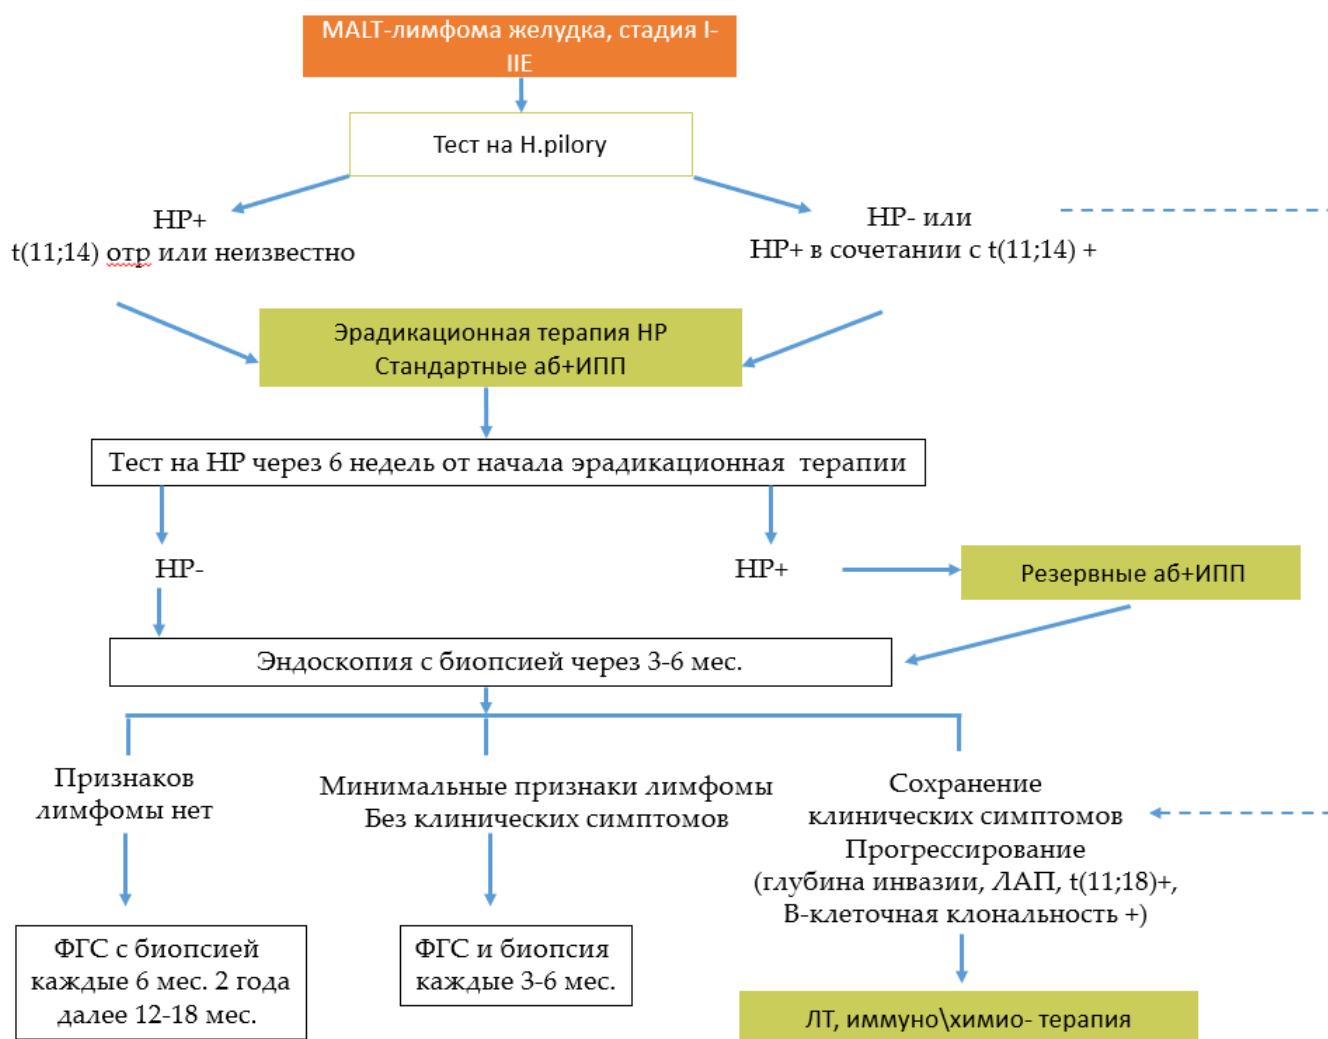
MALT-лимфома желудка, стадия I-IIE

Тест на H.pilory

HP+
t(11;14) отр или неизвестно

HP- или
HP+ в сочетании с t(11;14) +

Эрадикационная терапия HP
Стандартные аб+ИПП

Тест на HP через 6 недель от начала эрадикационная терапии

HP-

HP+

Резервные аб+ИПП

Эндоскопия с биопсией через 3-6 мес.

Признаков лимфомы нет

Минимальные признаки лимфомы
Без клинических симптомов

Сохранение клинических симптомов
Прогрессирование
(глубина инвазии, ЛАП, t(11;18)+,
В-клеточная клональность +)

ФГС с биопсией каждые 6 мес. 2 года далее 12-18 мес.

ФГС и биопсия каждые 3-6 мес.

ЛТ, иммуно\химио- терапия